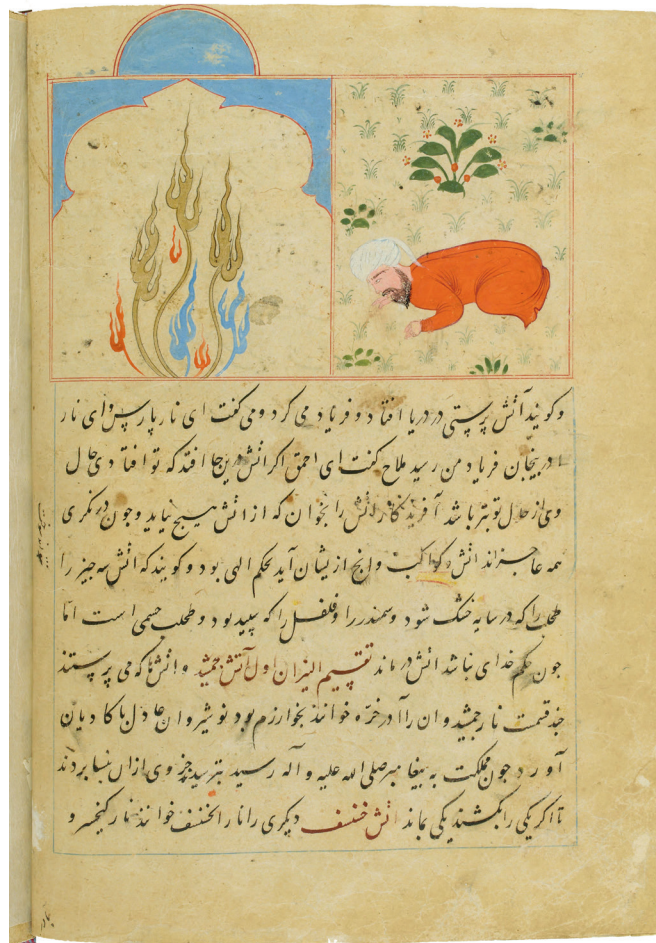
وگویند آتش پرستی در دریا افتاد و فریاد می‌کرد و می‌گفت ای نار یا پرسپولی ای نار آذربیجان فریاد من رسید ملاح گفت ای احمق اگر آتش در اینجا افتد که تو افتاده حال وی از حال تو بتر باشد آفریدگار آتش را بخوان که از آتش هیچ نیاید و چون در دیگری همه عاجزند آتش دکوا کب و انچ از ایشان آید بحکم الهی بود و گویند که آتش هر چیز را طعام باکه در سایه خشک شود و سمندر را و فلفل را که پدید بود و طعم حسی است اما چون بحکم خدای نباشد آتش درماند تقسیم الیزدان اول آتش جمشید و آتش که می‌پرستند چند قسمت نار جمشید و آن را آذرخره خوانند بخوارزم بود و نوشیروان عادل با کاریان آورد و چون مملکت به پیغامبر صلی الله علیه و آله رسید بتر سید چیزی از آن نیابرد تا اگر یکی را بکشتند یکی بماند آتش خنسف دیگری را نار الخنسف خوانند نار کیخسرو

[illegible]

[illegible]